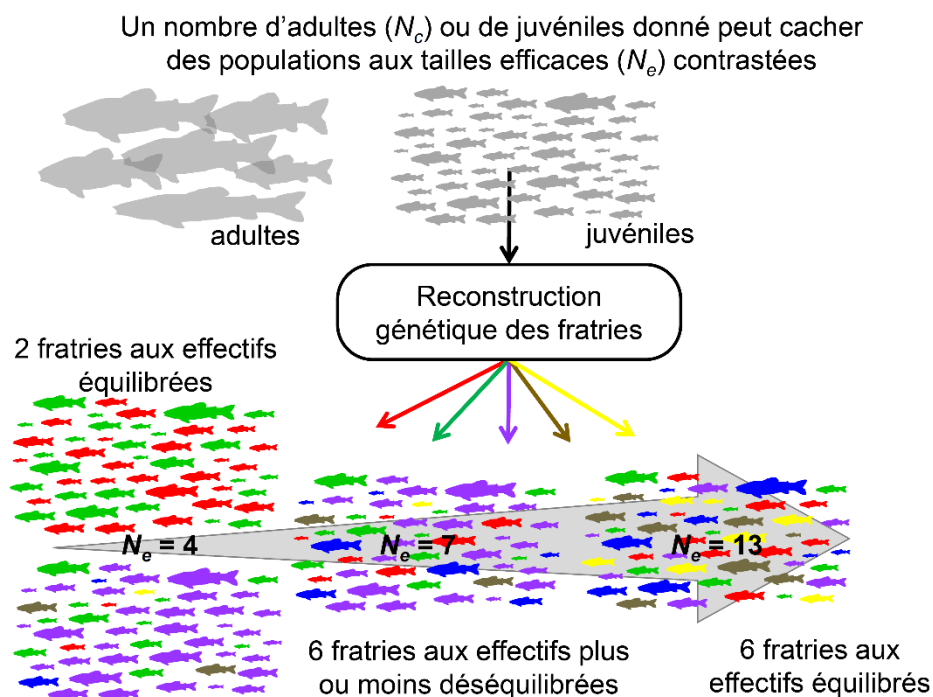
Un nombre d'adultes ($N_c$) ou de juvéniles donné peut cacher des populations aux tailles efficaces ($N_e$) contrastées

adultes

juvéniles

Reconstruction génétique des fratries

2 fratries aux effectifs équilibrées

$N_e$ = 4

$N_e$ = 7

$N_e$ = 13

6 fratries aux effectifs plus ou moins déséquilibrées

6 fratries aux effectifs équilibrés